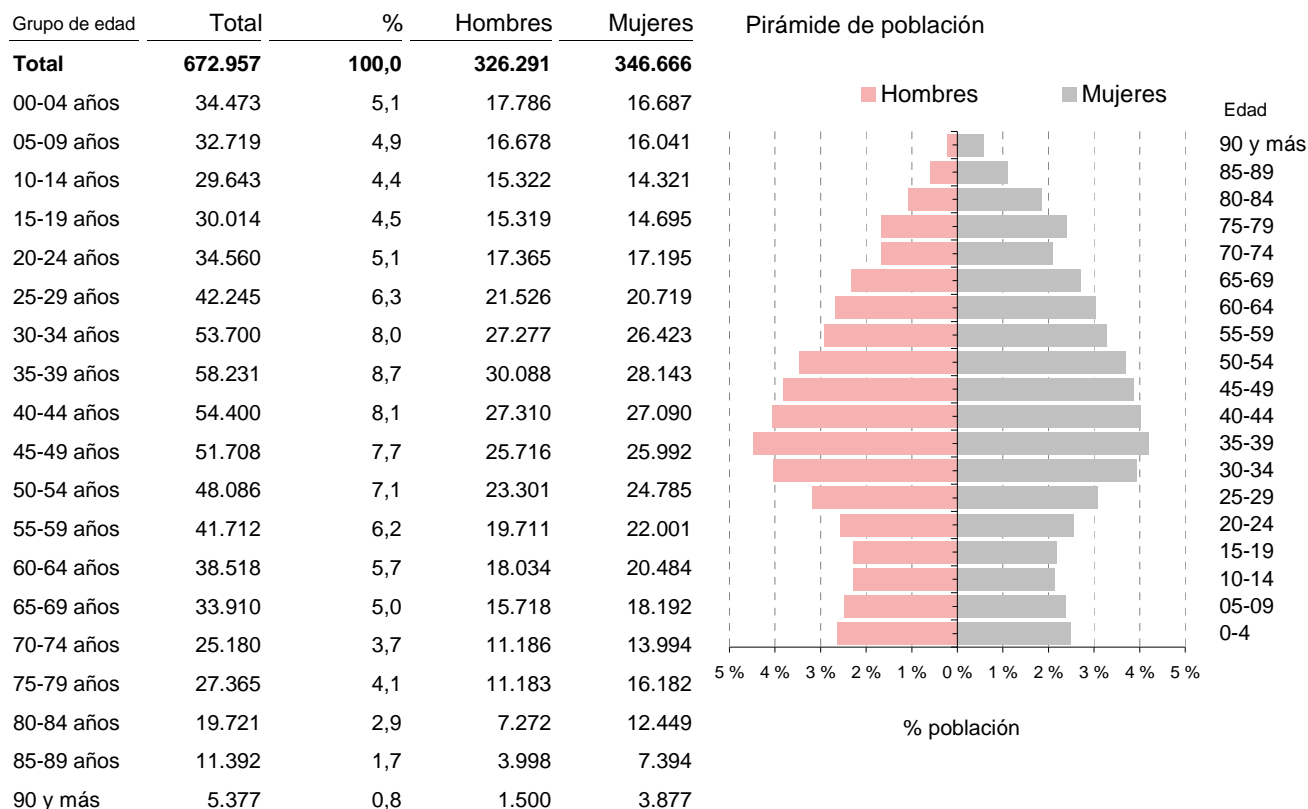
| Grupo de edad | Total | % | Hombres | Mujeres |
|---|---|---|---|---|
| **Total** | **672.957** | **100,0** | **326.291** | **346.666** |
| 00-04 años | 34.473 | 5,1 | 17.786 | 16.687 |
| 05-09 años | 32.719 | 4,9 | 16.678 | 16.041 |
| 10-14 años | 29.643 | 4,4 | 15.322 | 14.321 |
| 15-19 años | 30.014 | 4,5 | 15.319 | 14.695 |
| 20-24 años | 34.560 | 5,1 | 17.365 | 17.195 |
| 25-29 años | 42.245 | 6,3 | 21.526 | 20.719 |
| 30-34 años | 53.700 | 8,0 | 27.277 | 26.423 |
| 35-39 años | 58.231 | 8,7 | 30.088 | 28.143 |
| 40-44 años | 54.400 | 8,1 | 27.310 | 27.090 |
| 45-49 años | 51.708 | 7,7 | 25.716 | 25.992 |
| 50-54 años | 48.086 | 7,1 | 23.301 | 24.785 |
| 55-59 años | 41.712 | 6,2 | 19.711 | 22.001 |
| 60-64 años | 38.518 | 5,7 | 18.034 | 20.484 |
| 65-69 años | 33.910 | 5,0 | 15.718 | 18.192 |
| 70-74 años | 25.180 | 3,7 | 11.186 | 13.994 |
| 75-79 años | 27.365 | 4,1 | 11.183 | 16.182 |
| 80-84 años | 19.721 | 2,9 | 7.272 | 12.449 |
| 85-89 años | 11.392 | 1,7 | 3.998 | 7.394 |
| 90 y más | 5.377 | 0,8 | 1.500 | 3.877 |

Pirámide de población

Hombres Mujeres

Edad

90 y más
85-89
80-84
75-79
70-74
65-69
60-64
55-59
50-54
45-49
40-44
35-39
30-34
25-29
20-24
15-19
10-14
05-09
0-4

5 % 4 % 3 % 2 % 1 % 0 % 1 % 2 % 3 % 4 % 5 %

% población